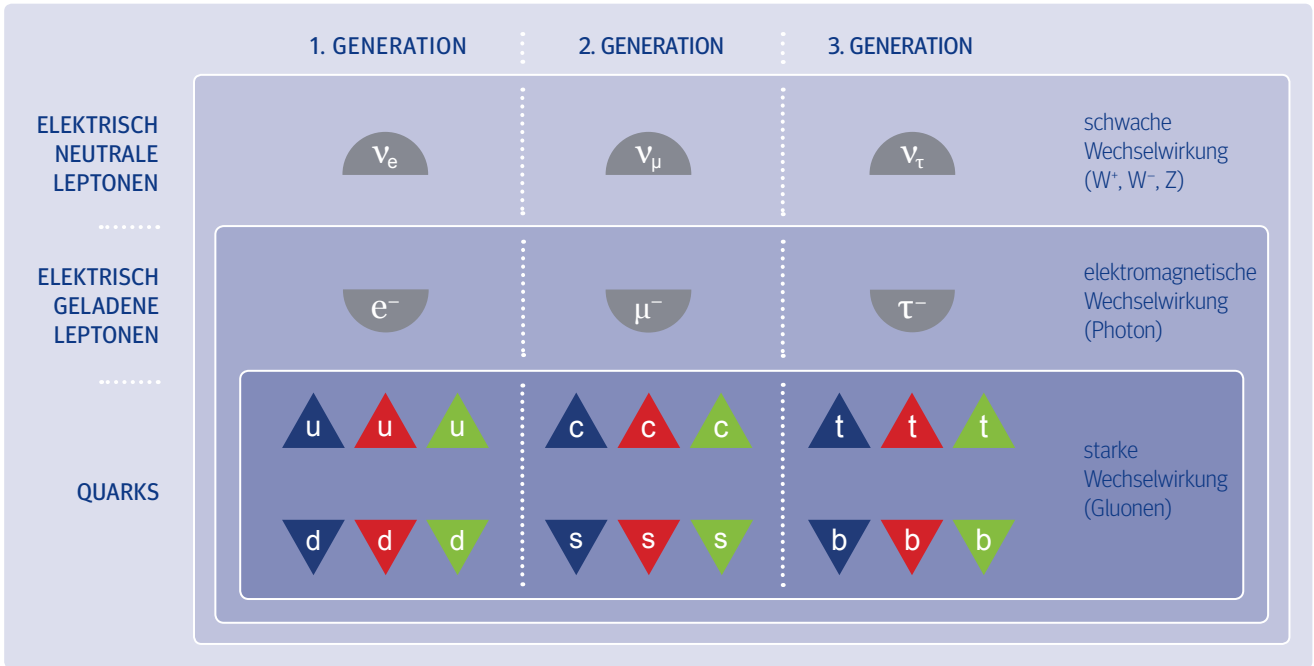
1. GENERATION
2. GENERATION
3. GENERATION

ELEKTRISCH NEUTRALE LEPTONEN

$\nu_e$
$\nu_\mu$
$\nu_\tau$

schwache Wechselwirkung ($W^+$, $W^-$, Z)

ELEKTRISCH GELADENE LEPTONEN

$e^-$
$\mu^-$
$\tau^-$

elektromagnetische Wechselwirkung (Photon)

QUARKS

u u u
c c c
t t t

d d d
s s s
b b b

starke Wechselwirkung (Gluonen)